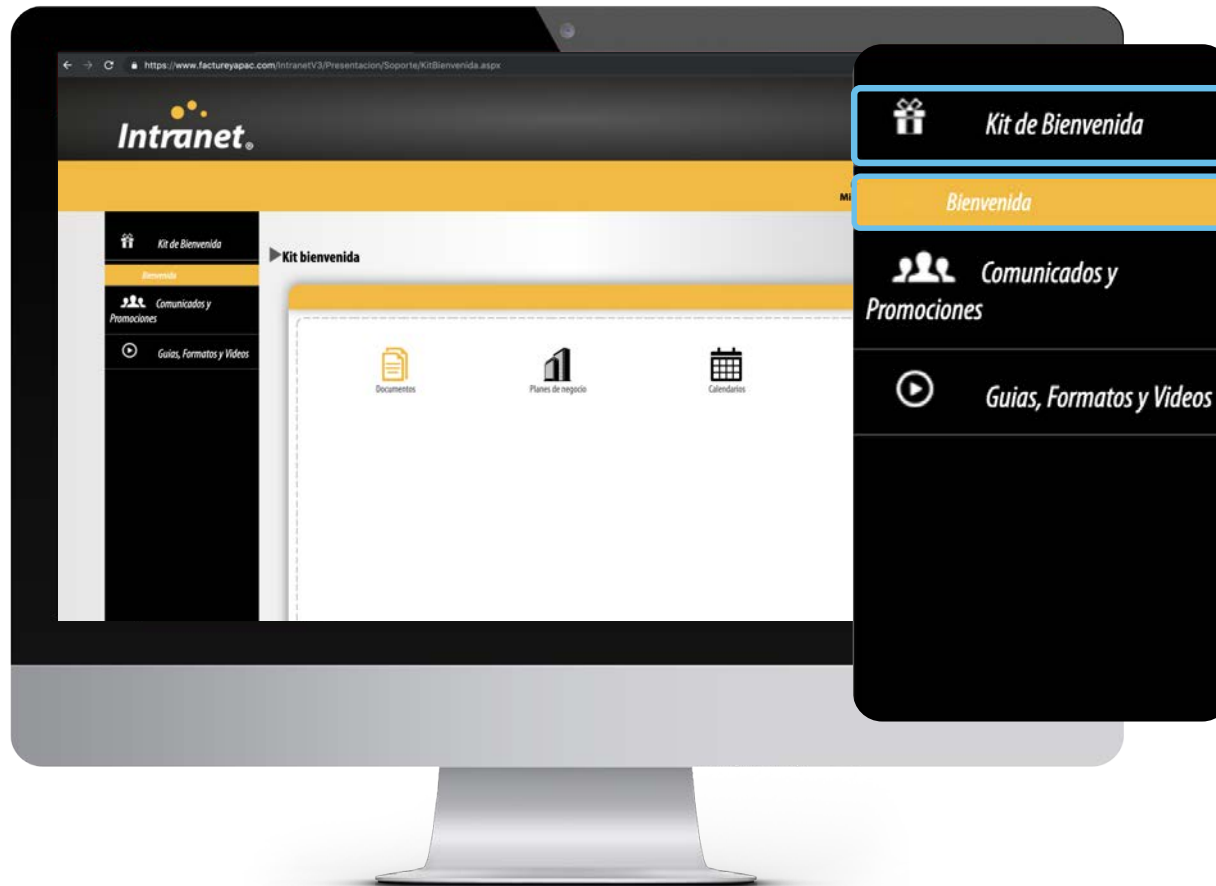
https://www.factureyapac.com/IntranetV3/Presentacion/Soporte/KitBienvenida.aspx

Intranet.

MI

Kit de Bienvenida

Bienvenida

Comunicados y Promociones

Guias, Formatos y Videos

Kit bienvenida

Documentos

Planes de negocio

Calendarios

Kit de Bienvenida

Bienvenida

Comunicados y Promociones

Guias, Formatos y Videos